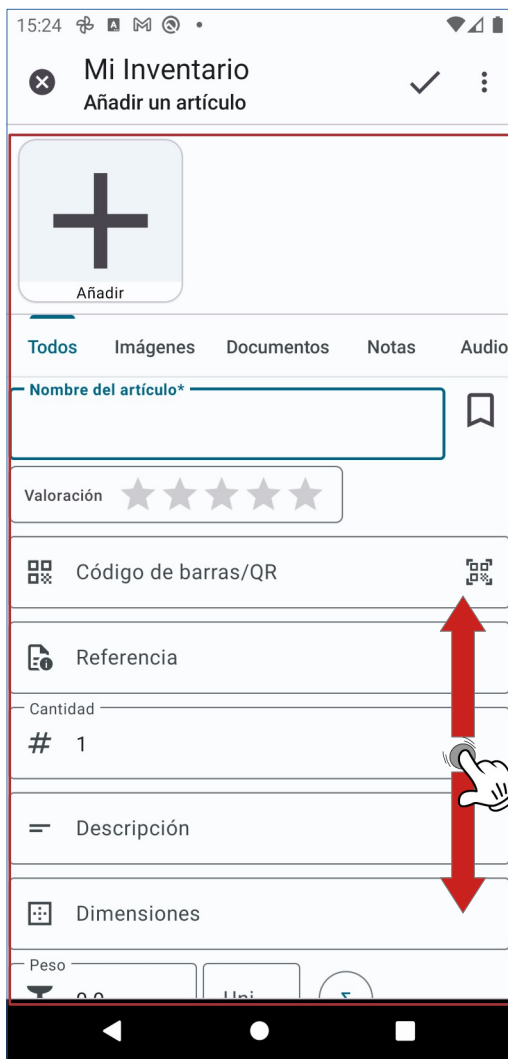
15:24

Mi Inventario
Añadir un artículo

Añadir

Todos Imágenes Documentos Notas Audio

Nombre del artículo*

Valoración

Código de barras/QR

Referencia

Cantidad
# 1

Descripción

Dimensiones

Peso
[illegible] Uni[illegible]